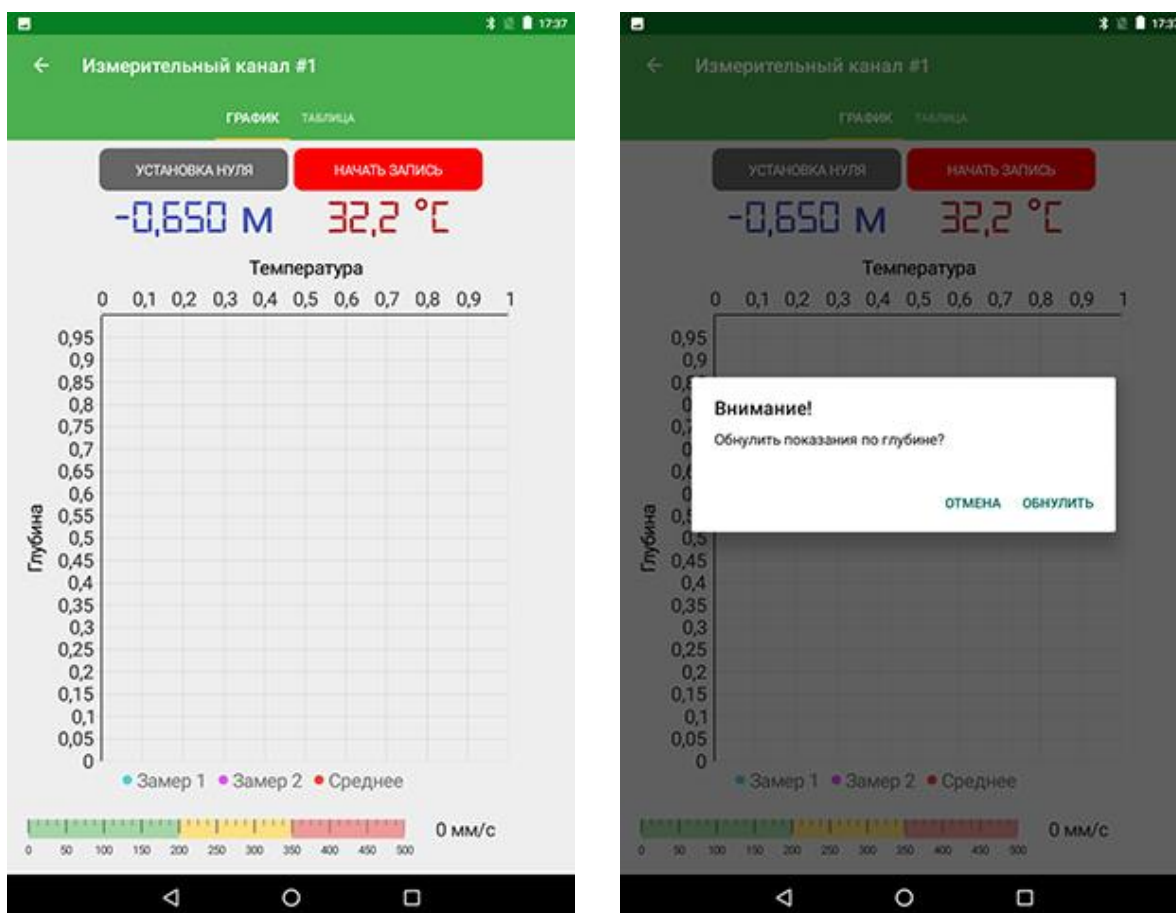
17:37

Измерительный канал #1

ГРАФИК ТАБЛИЦА

УСТАНОВКА НУЛЯ

НАЧАТЬ ЗАПИСЬ

-0,650 М 32,2 °C

Температура

0 0,1 0,2 0,3 0,4 0,5 0,6 0,7 0,8 0,9 1

Глубина

0,95 0,9 0,85 0,8 0,75 0,7 0,65 0,6 0,55 0,5 0,45 0,4 0,35 0,3 0,25 0,2 0,15 0,1 0,05 0

Замер 1 Замер 2 Среднее

0 50 100 150 200 250 300 350 400 450 500

0 мм/с

17:37

Измерительный канал #1

ГРАФИК ТАБЛИЦА

УСТАНОВКА НУЛЯ

НАЧАТЬ ЗАПИСЬ

-0,650 М 32,2 °C

Температура

0 0,1 0,2 0,3 0,4 0,5 0,6 0,7 0,8 0,9 1

Глубина

0,95 0,9 0,8 0 0,7 0 0,6 0 0,5 0,5 0,45 0,4 0,35 0,3 0,25 0,2 0,15 0,1 0,05 0

Внимание!

Обнулить показания по глубине?

ОТМЕНА ОБНУЛИТЬ

Замер 1 Замер 2 Среднее

0 50 100 150 200 250 300 350 400 450 500

0 мм/с